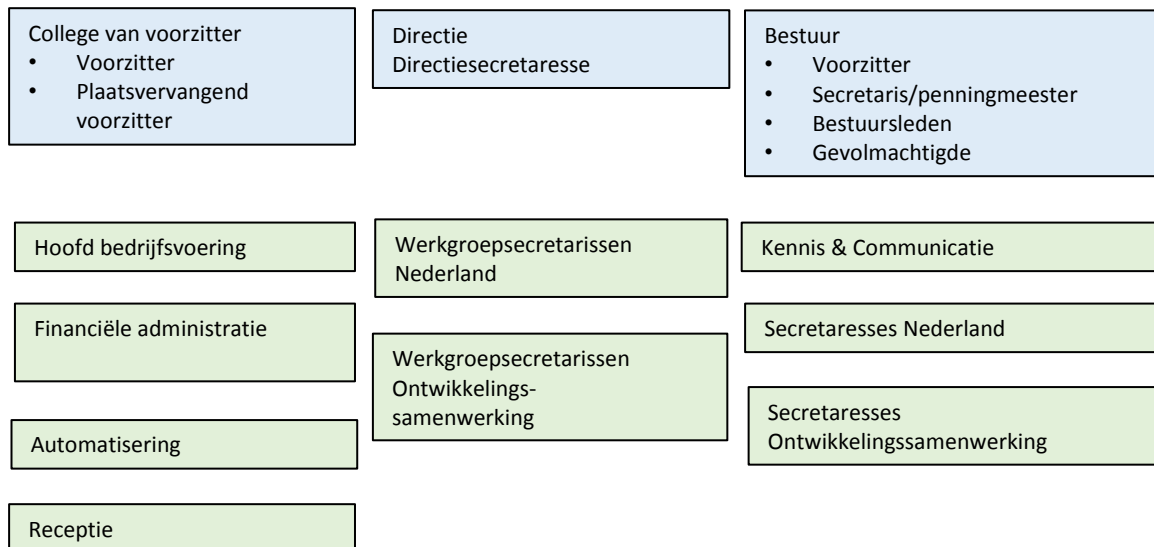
College van voorzitter
- Voorzitter
- Plaatsvervangend voorzitter

Directie
Directiesecretaresse

Bestuur
- Voorzitter
- Secretaris/penningmeester
- Bestuursleden
- Gevolmachtigde

Hoofd bedrijfsvoering

Financiële administratie

Automatisering

Receptie

Werkgroepsecretarissen Nederland

Werkgroepsecretarissen Ontwikkelings-samenwerking

Kennis & Communicatie

Secretaresses Nederland

Secretaresses Ontwikkelingssamenwerking